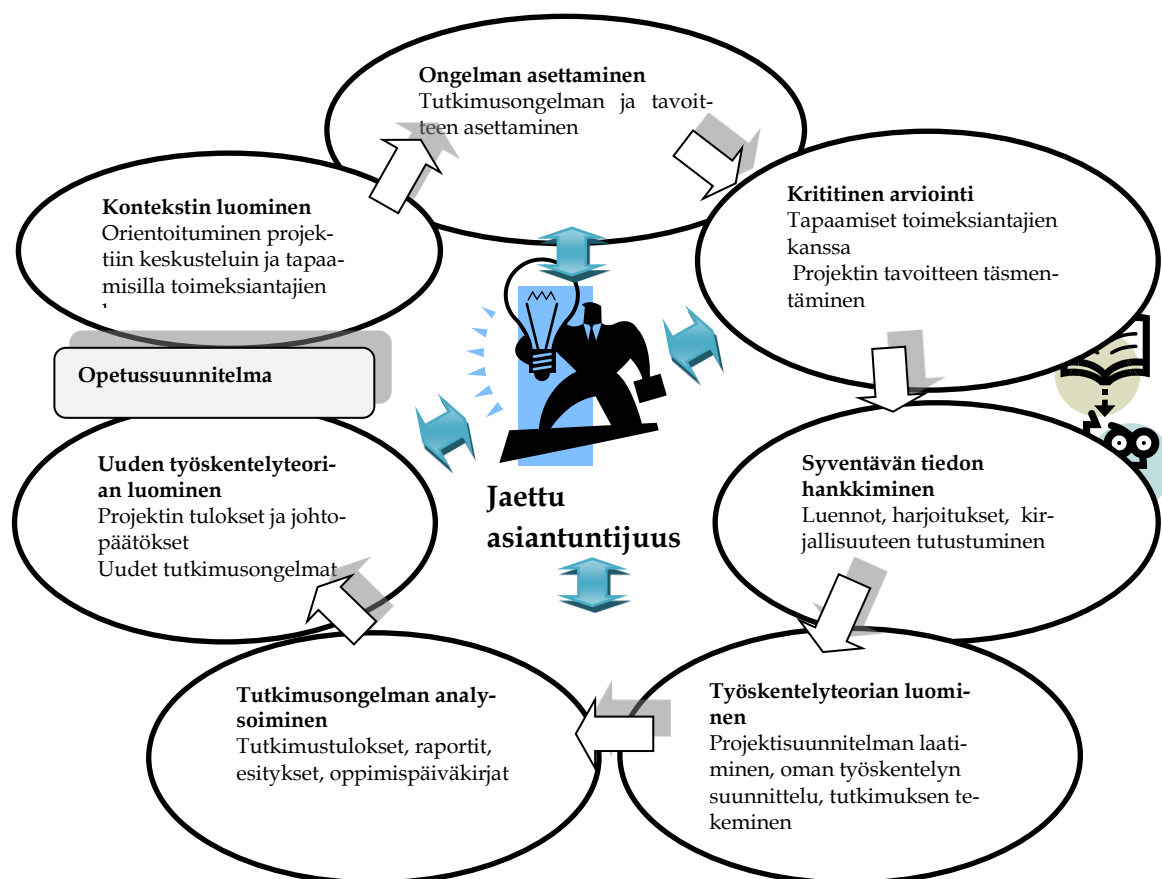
Ongelman asettaminen
Tutkimusongelman ja tavoitteen asettaminen

Kontekstin luominen
Orientoituminen projektiin keskusteluin ja tapaamisilla toimeksiantajien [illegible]

Kritiitinen arviointi
Tapaamiset toimeksiantajien kanssa
Projektin tavoitteen täsmentäminen

Opetussuunnitelma

Uuden työskentelyteorian luominen
Projektin tulokset ja johtopäätökset
Uudet tutkimusongelmat

Jaettu asiantuntijuus

Syventävän tiedon hankkiminen
Luennot, harjoitukset, kirjallisuuteen tutustuminen

Tutkimusongelman analysoiminen
Tutkimustulokset, raportit, esitykset, oppimispäiväkirjat

Työskentelyteorian luominen
Projektisuunnitelman laatiminen, oman työskentelyn suunnittelu, tutkimuksen tekeminen